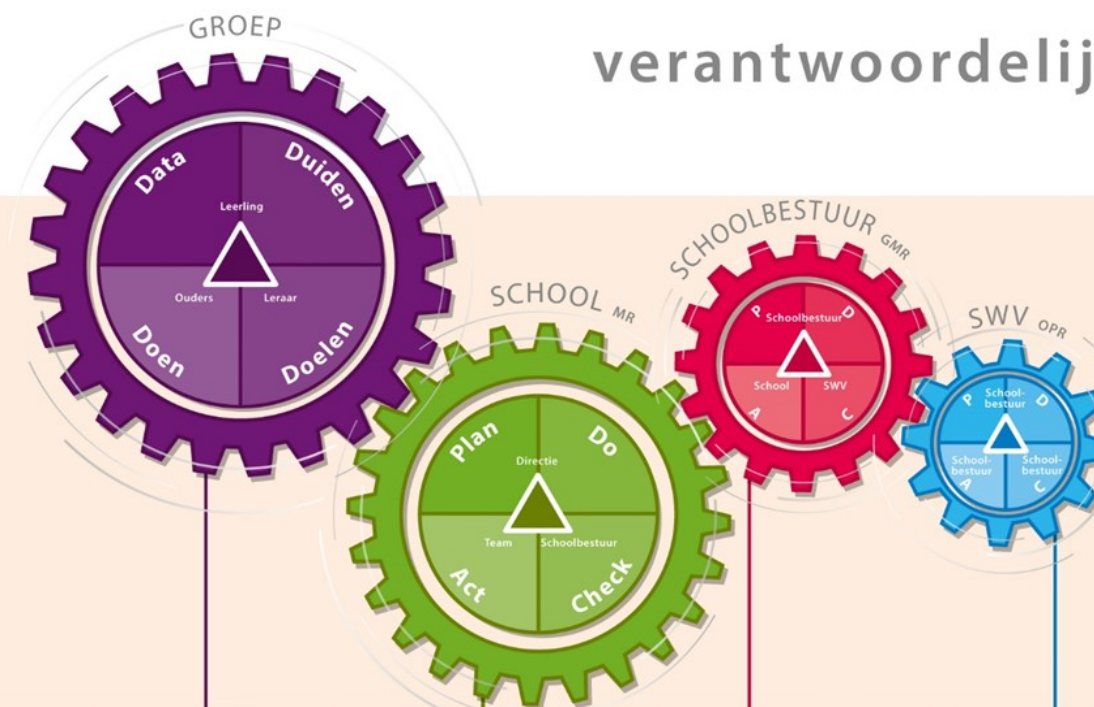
verantwoordelij

GROEP

Data
Duiden
Leerling
Ouders
Leraar
Doen
Doelen

SCHOOL MR

Plan
Do
Directie
Team
Schoolbestuur
Act
Check

SCHOOLBESTUUR GMR

P
D
Schoolbestuur
School
SWV
A
C

SWV OPR

P
D
Schoolbestuur
Schoolbestuur
Schoolbestuur
A
C